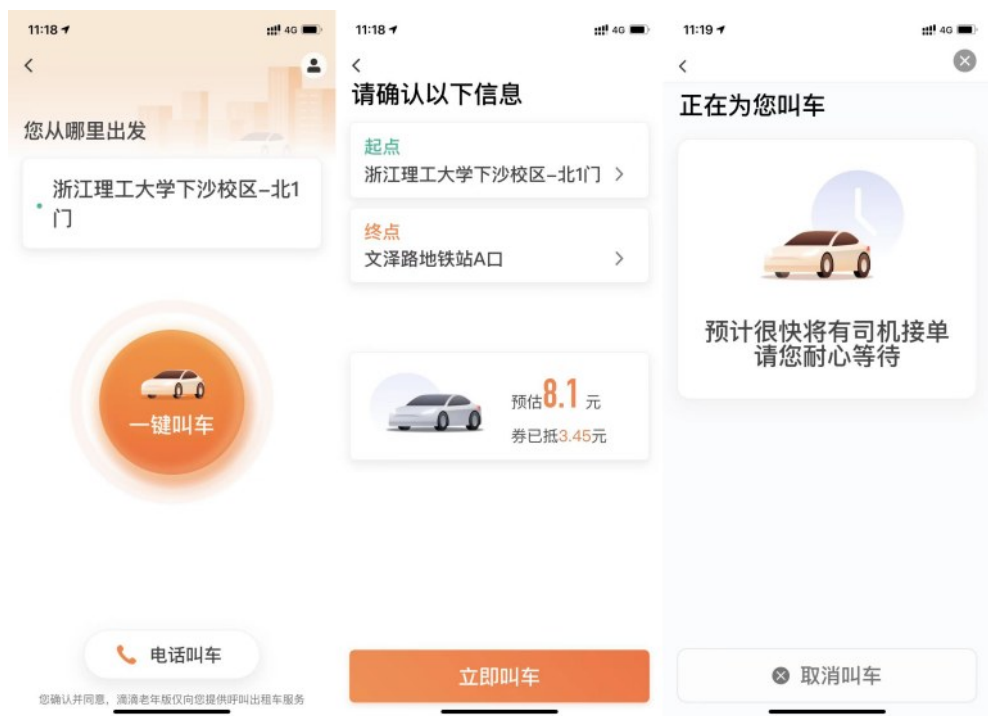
11:18 4G

您从哪里出发

浙江理工大学下沙校区-北1门

一键叫车

电话叫车

您确认并同意，滴滴老年版仅向您提供呼叫出租车服务

11:18 4G

请确认以下信息

起点
浙江理工大学下沙校区-北1门 >

终点
文泽路地铁站A口 >

预估 8.1 元
券已抵3.45元

立即叫车

11:19 4G

正在为您叫车

预计很快将有司机接单
请您耐心等待

取消叫车